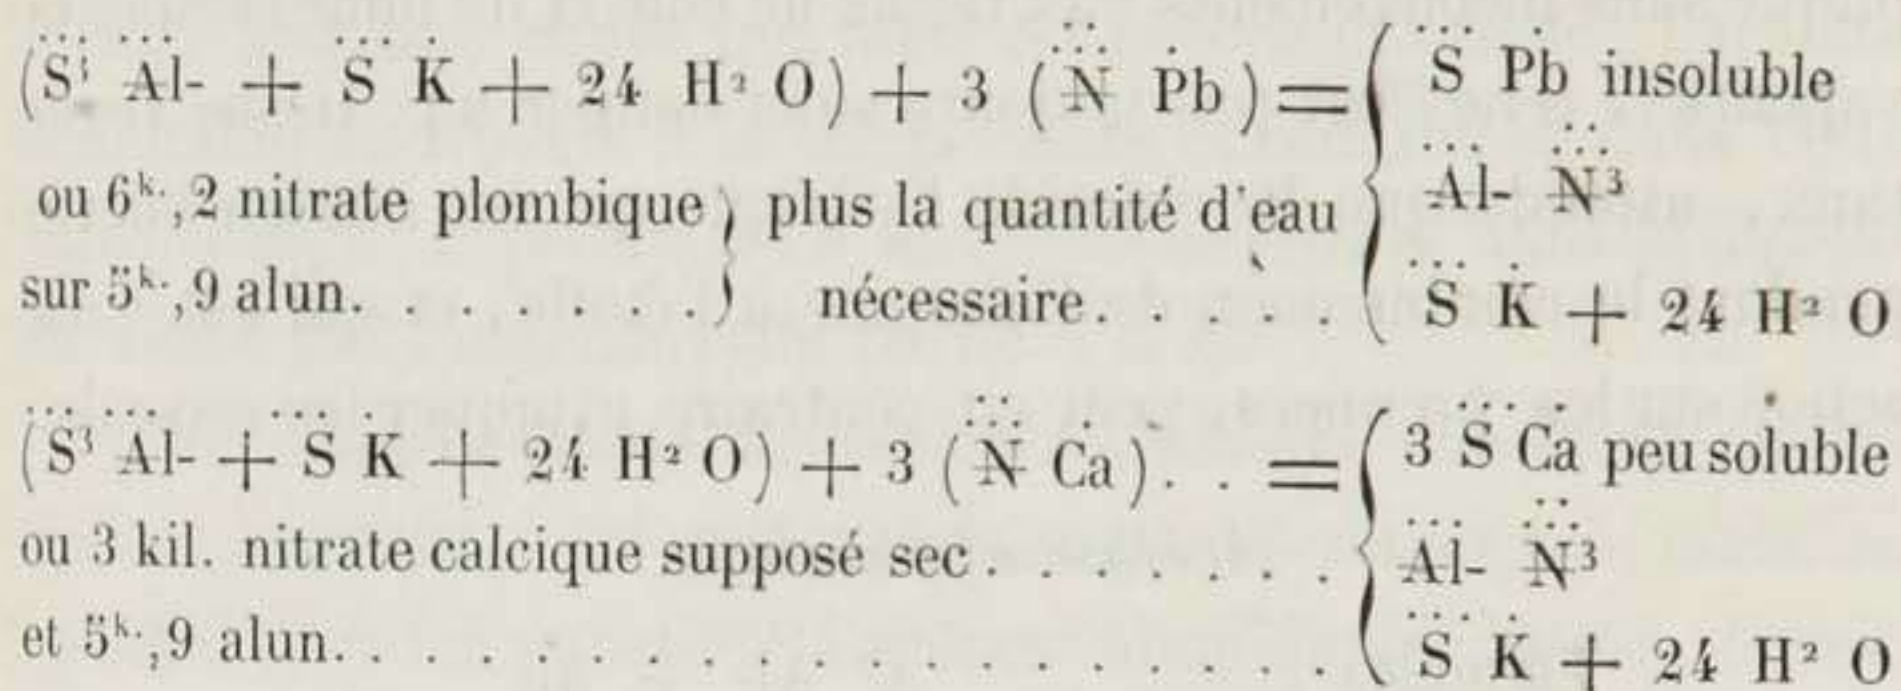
$(\dddot{S}^{3}\ \dddot{Al} + \dddot{S}\ \dot{K} + 24\ H^{2}O) + 3\ (\ddot{\dddot{N}}\ \dot{Pb}) =$ $\dddot{S}\ \dot{Pb}$ insoluble
ou $6^{k\cdot},2$ nitrate plombique plus la quantité d'eau $\dddot{Al}\ \ddot{\dddot{N}}^{3}$
sur $5^{k\cdot},9$ alun. . . . . . . . nécessaire. . . . . $\dddot{S}\ \dot{K} + 24\ H^{2}O$

$(\dddot{S}^{3}\ \dddot{Al} + \dddot{S}\ \dot{K} + 24\ H^{2}O) + 3\ (\ddot{\dddot{N}}\ \dot{Ca})$. . $=$ $3\ \dddot{S}\ \dot{Ca}$ peu soluble
ou 3 kil. nitrate calcique supposé sec . . . . . . . $\dddot{Al}\ \ddot{\dddot{N}}^{3}$
et $5^{k\cdot},9$ alun. . . . . . . . . . . . . . . . . . . $\dddot{S}\ \dot{K} + 24\ H^{2}O$